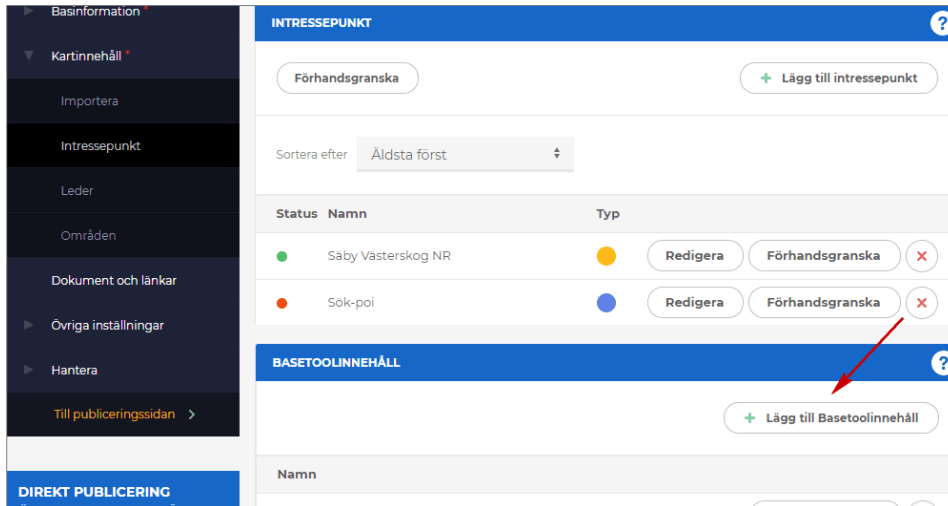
Basinformation *

Kartinnehåll *

Importera

Intressepunkt

Leder

Områden

Dokument och länkar

Övriga inställningar

Hantera

Till publiceringssidan >

DIREKT PUBLICERING

INTRESSEPUNKT

?

Förhandsgranska

+ Lägg till intressepunkt

Sortera efter Äldsta först

| Status | Namn | Typ | |
|---|---|---|---|
| ● | Säby Västerskog NR | ● | Redigera Förhandsgranska ✕ |
| ● | Sök-poi | ● | Redigera Förhandsgranska ✕ |

BASETOOLINNEHÅLL

?

+ Lägg till Basetoolinnehåll

Namn